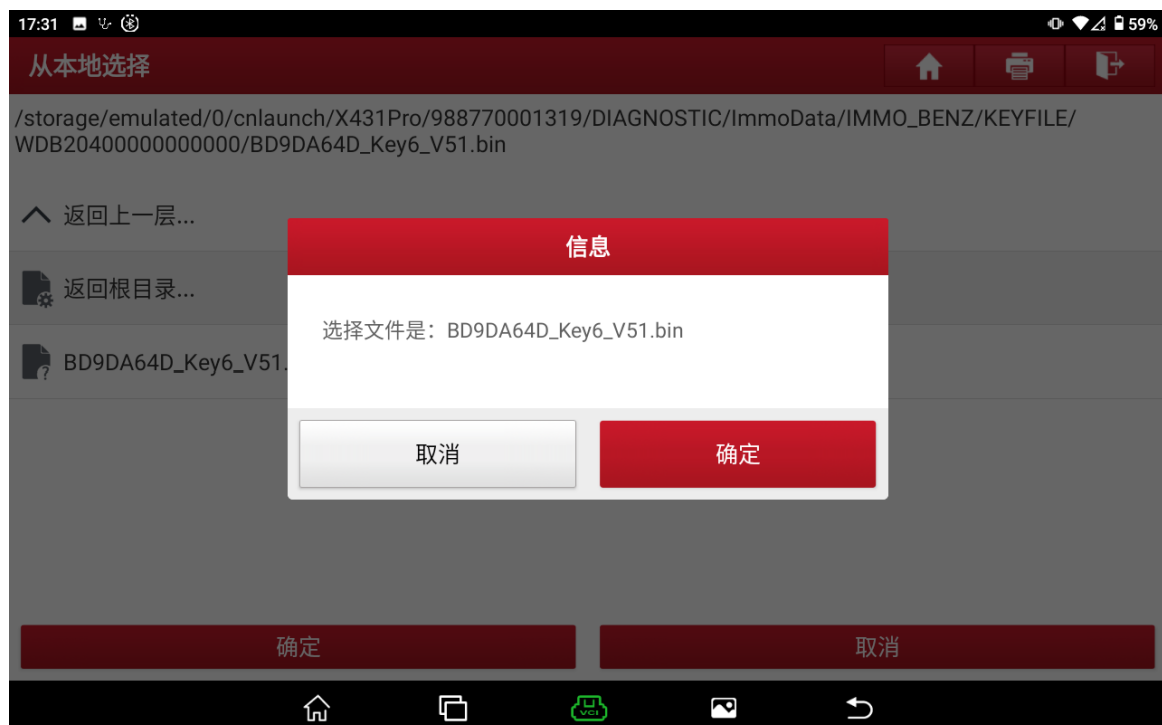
17:31

59%

从本地选择

/storage/emulated/0/cnlaunch/X431Pro/988770001319/DIAGNOSTIC/ImmoData/IMMO_BENZ/KEYFILE/WDB20400000000000/BD9DA64D_Key6_V51.bin

返回上一层...

返回根目录...

BD9DA64D_Key6_V51.

信息

选择文件是：BD9DA64D_Key6_V51.bin

取消

确定

确定

取消

VCI